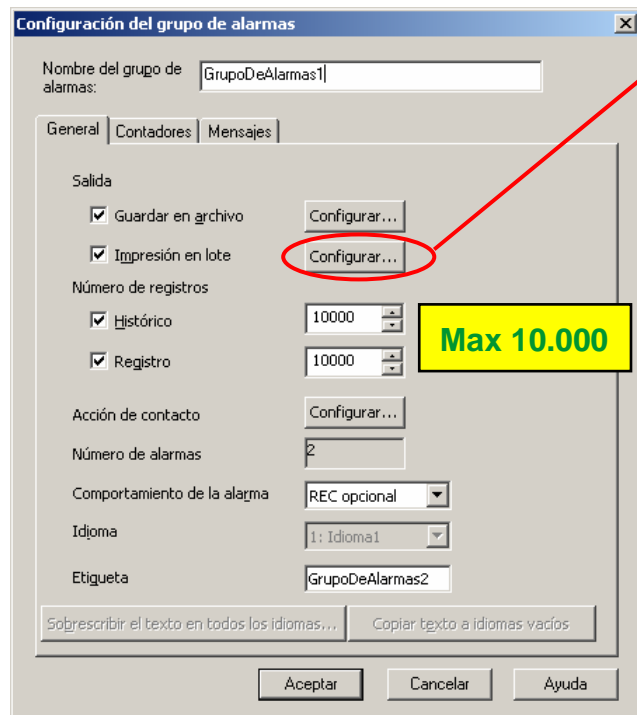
Configuración del grupo de alarmas

Nombre del grupo de alarmas: GrupoDeAlarmas1

General | Contadores | Mensajes

Salida

Guardar en archivo Configurar...

Impresión en lote Configurar...

Número de registros

Histórico 10000

Registro 10000

Max 10.000

Acción de contacto Configurar...

Número de alarmas 2

Comportamiento de la alarma REC opcional

Idioma 1: Idioma1

Etiqueta GrupoDeAlarmas2

Sobrescribir el texto en todos los idiomas... Copiar texto a idiomas vacíos

Aceptar Cancelar Ayuda